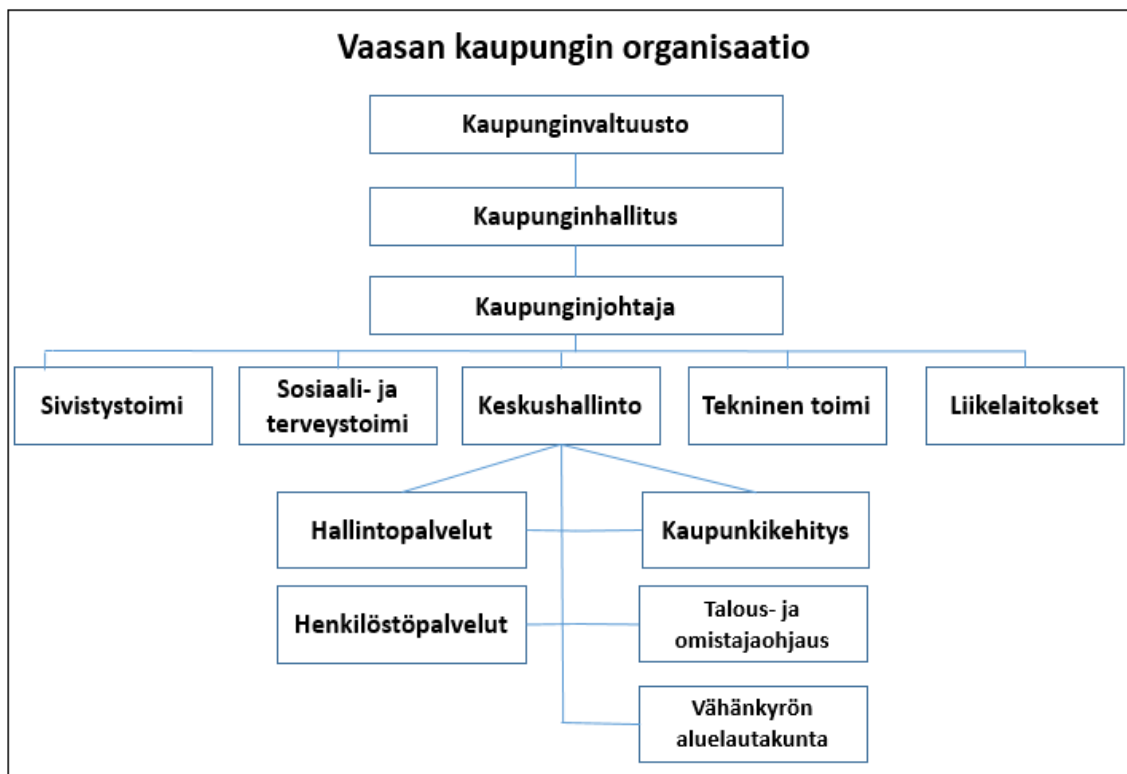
Vaasan kaupungin organisaatio

Kaupunginvaltuusto

Kaupunginhallitus

Kaupunginjohtaja

Sivistystoimi

Sosiaali- ja terveystoimi

Keskushallinto

Tekninen toimi

Liikelaitokset

Hallintopalvelut

Kaupunkikehitys

Henkilöstöpalvelut

Talous- ja omistajaohjaus

Vähänkyrön aluelautakunta